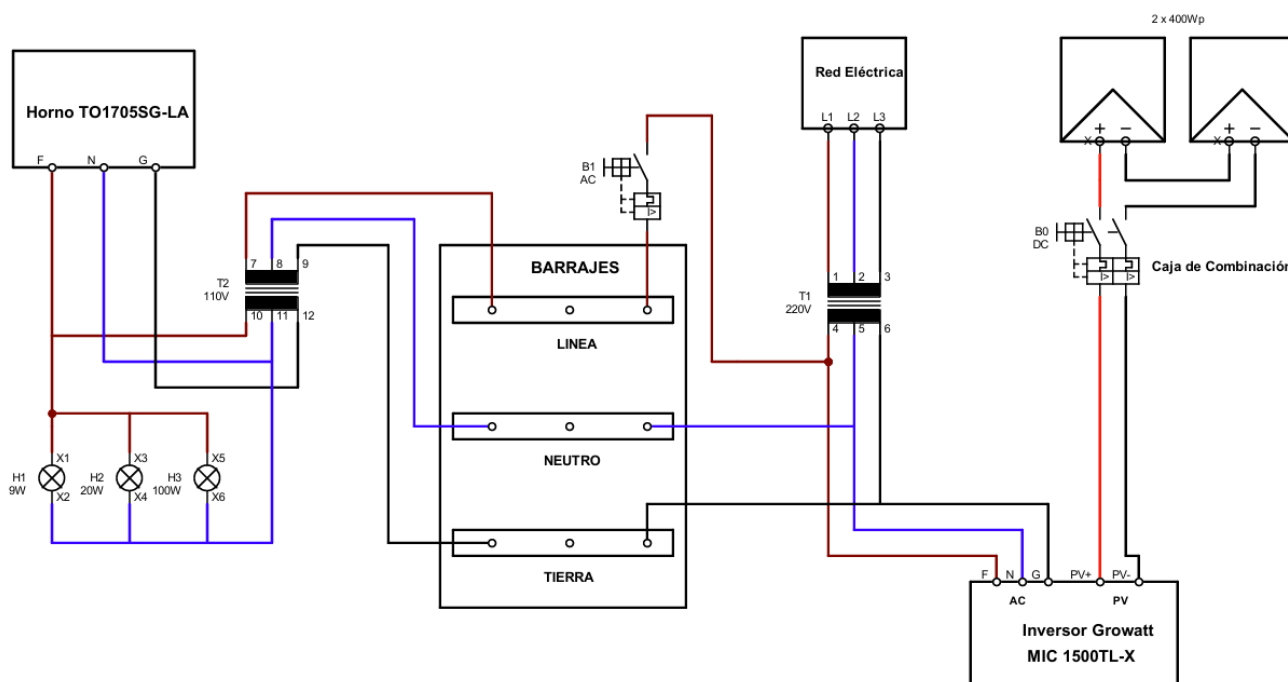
2 x 400Wp

Horno TO1705SG-LA

F N G

Red Eléctrica

L1 L2 L3

X + − X + −

B1
AC

B0
DC

Caja de Combinación

T2
110V

7 8 9
10 11 12

BARRAJES

LINEA

NEUTRO

TIERRA

T1
220V

1 2 3
4 5 6

H1
9W
X1
X2

H2
20W
X3
X4

H3
100W
X5
X6

F N G PV+ PV-
AC PV

Inversor Growatt
MIC 1500TL-X